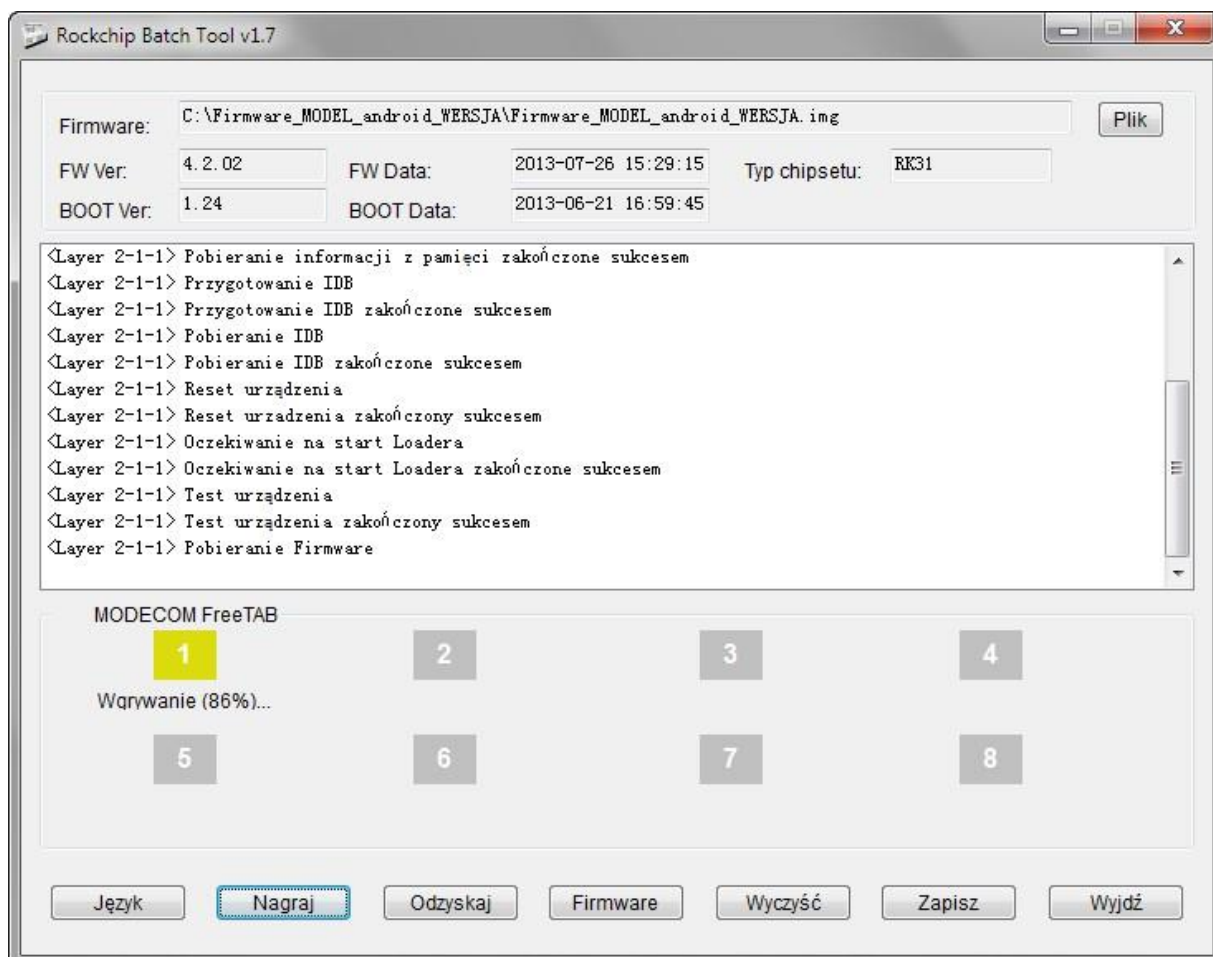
Rockchip Batch Tool v1.7

Firmware: C:\Firmware_MODEL_android_WERSJA\Firmware_MODEL_android_WERSJA.img Plik

FW Ver: 4.2.02 FW Data: 2013-07-26 15:29:15 Typ chipsetu: RK31

BOOT Ver: 1.24 BOOT Data: 2013-06-21 16:59:45

<Layer 2-1-1> Pobieranie informacji z pamięci zakończone sukcesem
<Layer 2-1-1> Przygotowanie IDB
<Layer 2-1-1> Przygotowanie IDB zakończone sukcesem
<Layer 2-1-1> Pobieranie IDB
<Layer 2-1-1> Pobieranie IDB zakończone sukcesem
<Layer 2-1-1> Reset urządzenia
<Layer 2-1-1> Reset urzadzenia zakończony sukcesem
<Layer 2-1-1> Oczekiwanie na start Loadera
<Layer 2-1-1> Oczekiwanie na start Loadera zakończone sukcesem
<Layer 2-1-1> Test urządzenia
<Layer 2-1-1> Test urządzenia zakończony sukcesem
<Layer 2-1-1> Pobieranie Firmware

MODECOM FreeTAB

1 2 3 4

Wgrywanie (86%)...

5 6 7 8

Język Nagraj Odzyskaj Firmware Wyczyść Zapisz Wyjdź